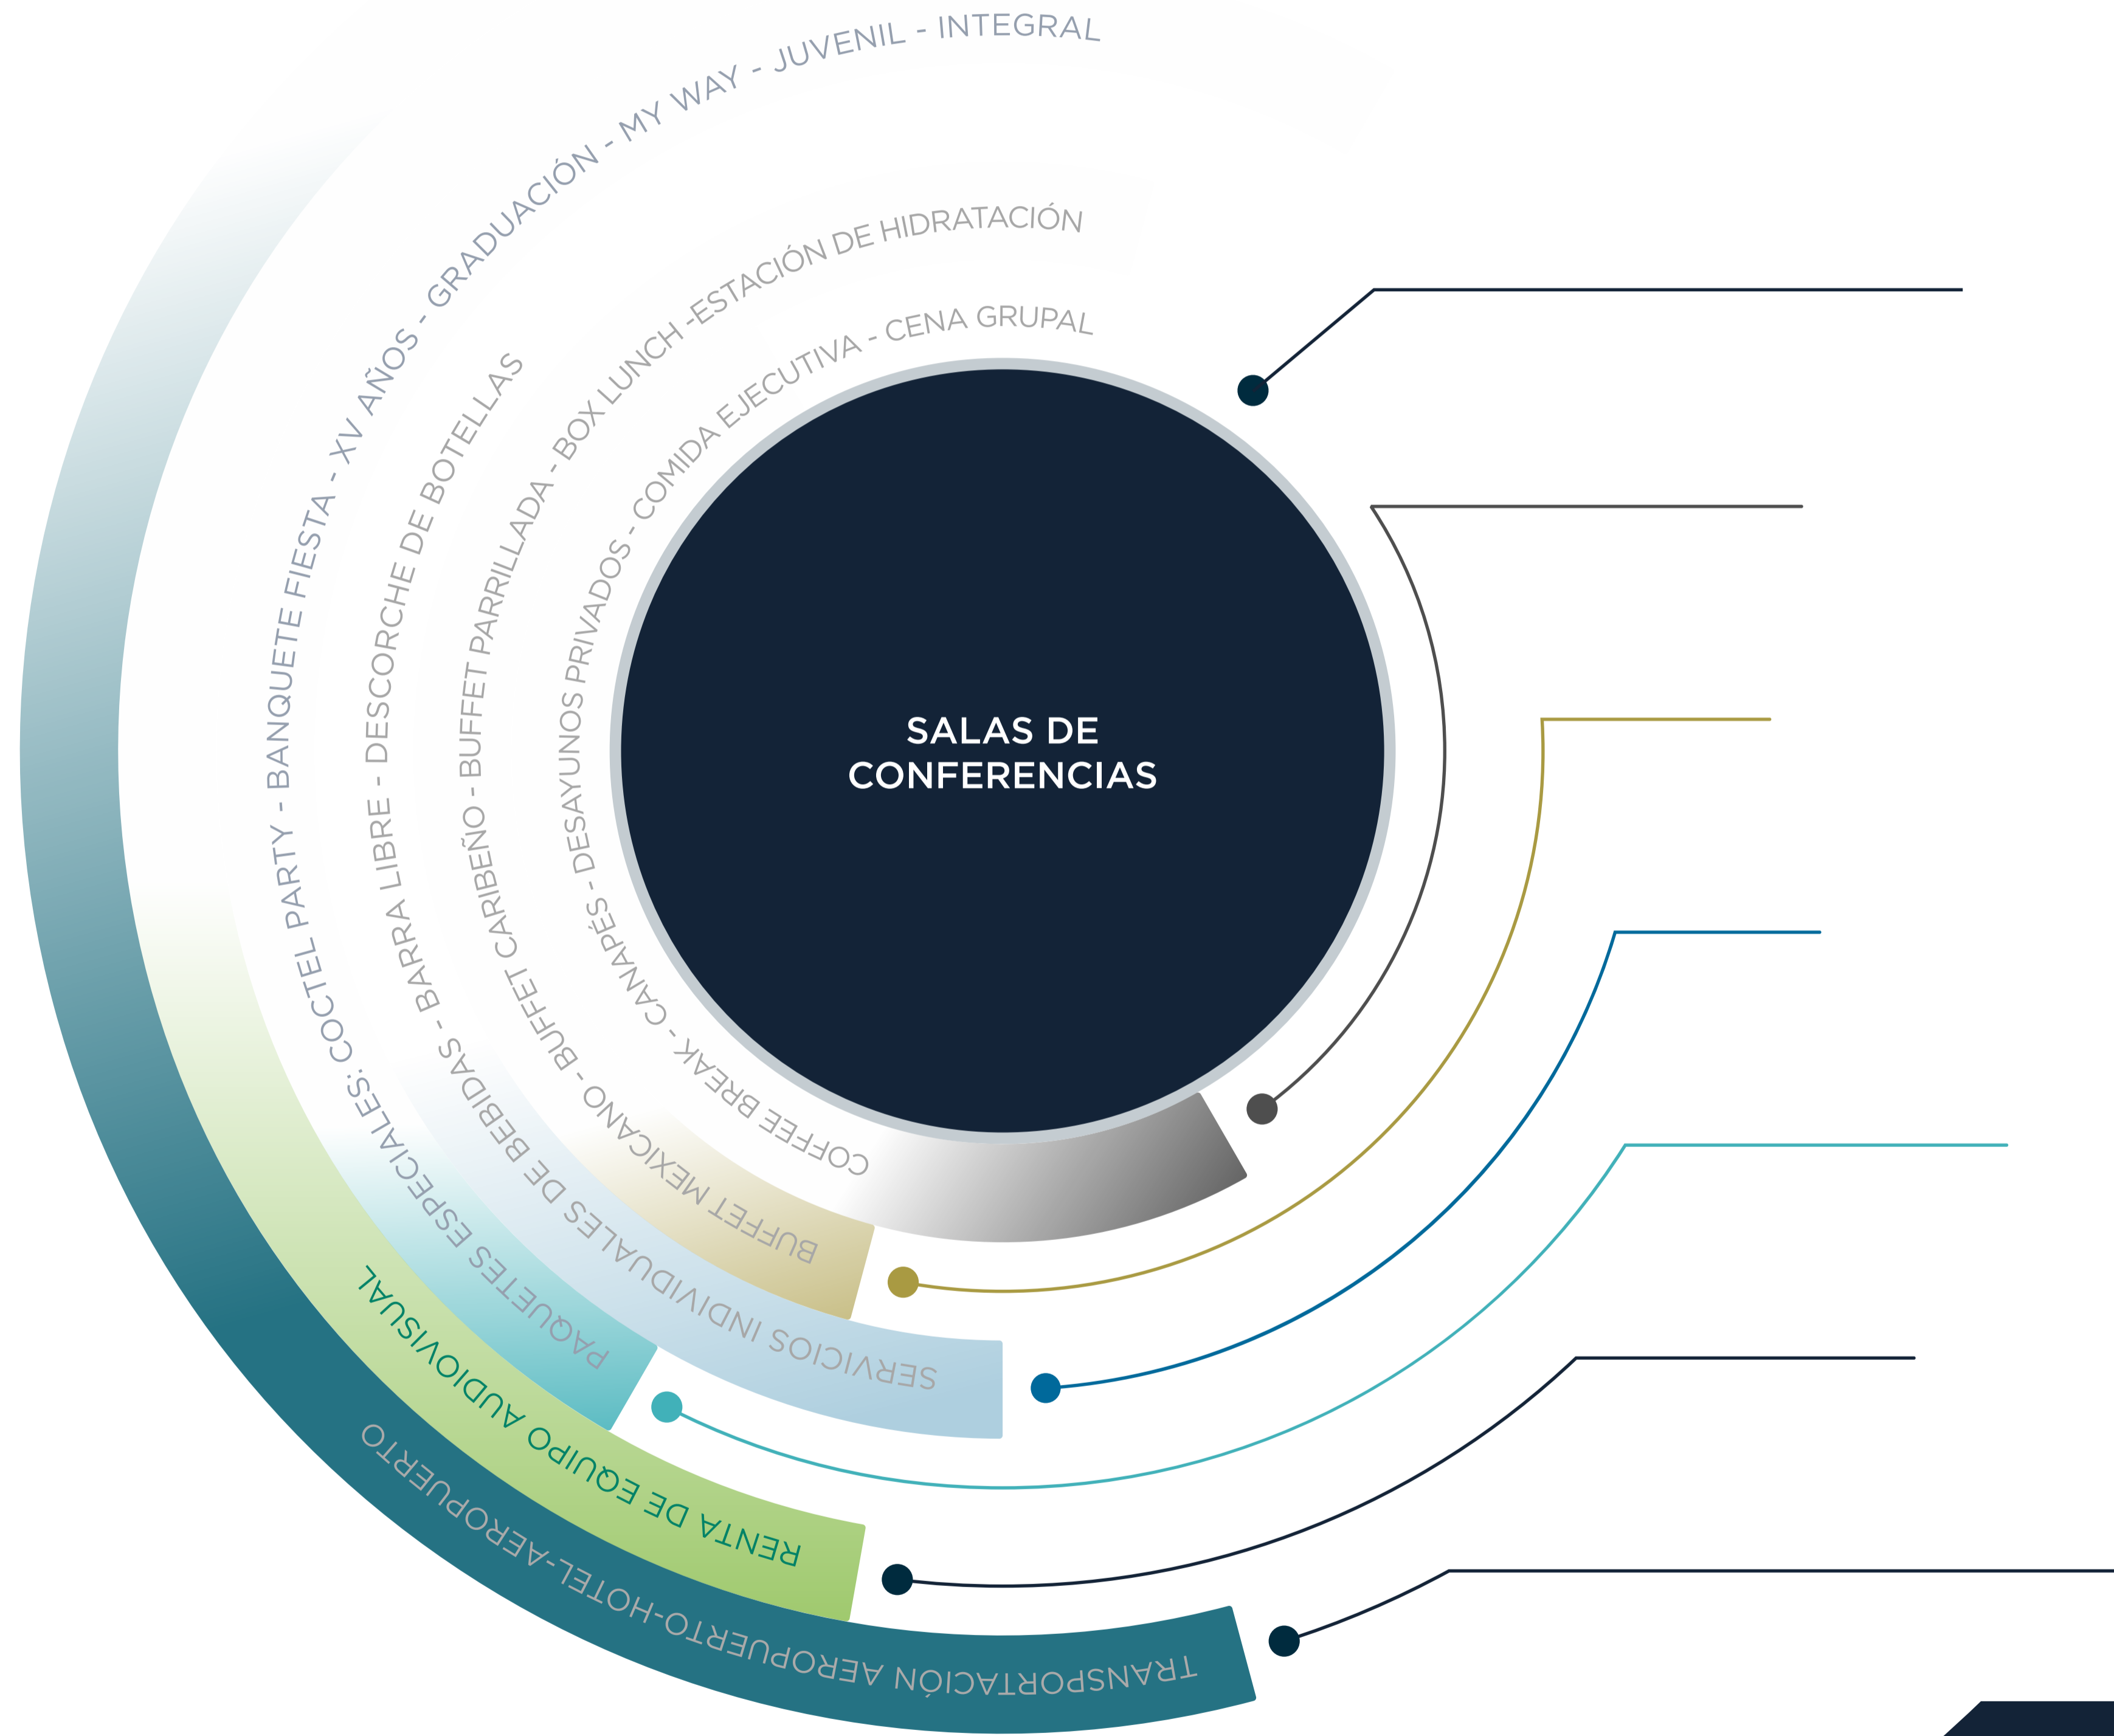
SALAS DE CONFERENCIAS

COFFEE BREAK - CANAPÉS - DESAYUNOS PRIVADOS - COMIDA EJECUTIVA - CENA GRUPAL

BUFFET MEXICANO - BUFFET CARIBEÑO - BUFFET PARRILLADA - BOX LUNCH -ESTACIÓN DE HIDRATACIÓN

SERVICIOS INDIVIDUALES DE BEBIDAS - BARRA LIBRE - DESCORCHE DE BOTELLAS

PAQUETES ESPECIALES: COCTEL PARTY - BANQUETE FIESTA - XV AÑOS - GRADUACIÓN - MY WAY - JUVENIL - INTEGRAL

RENTA DE EQUIPO AUDIOVISUAL

TRANSPORTACIÓN AEROPUERTO-HOTEL-AEROPUERTO